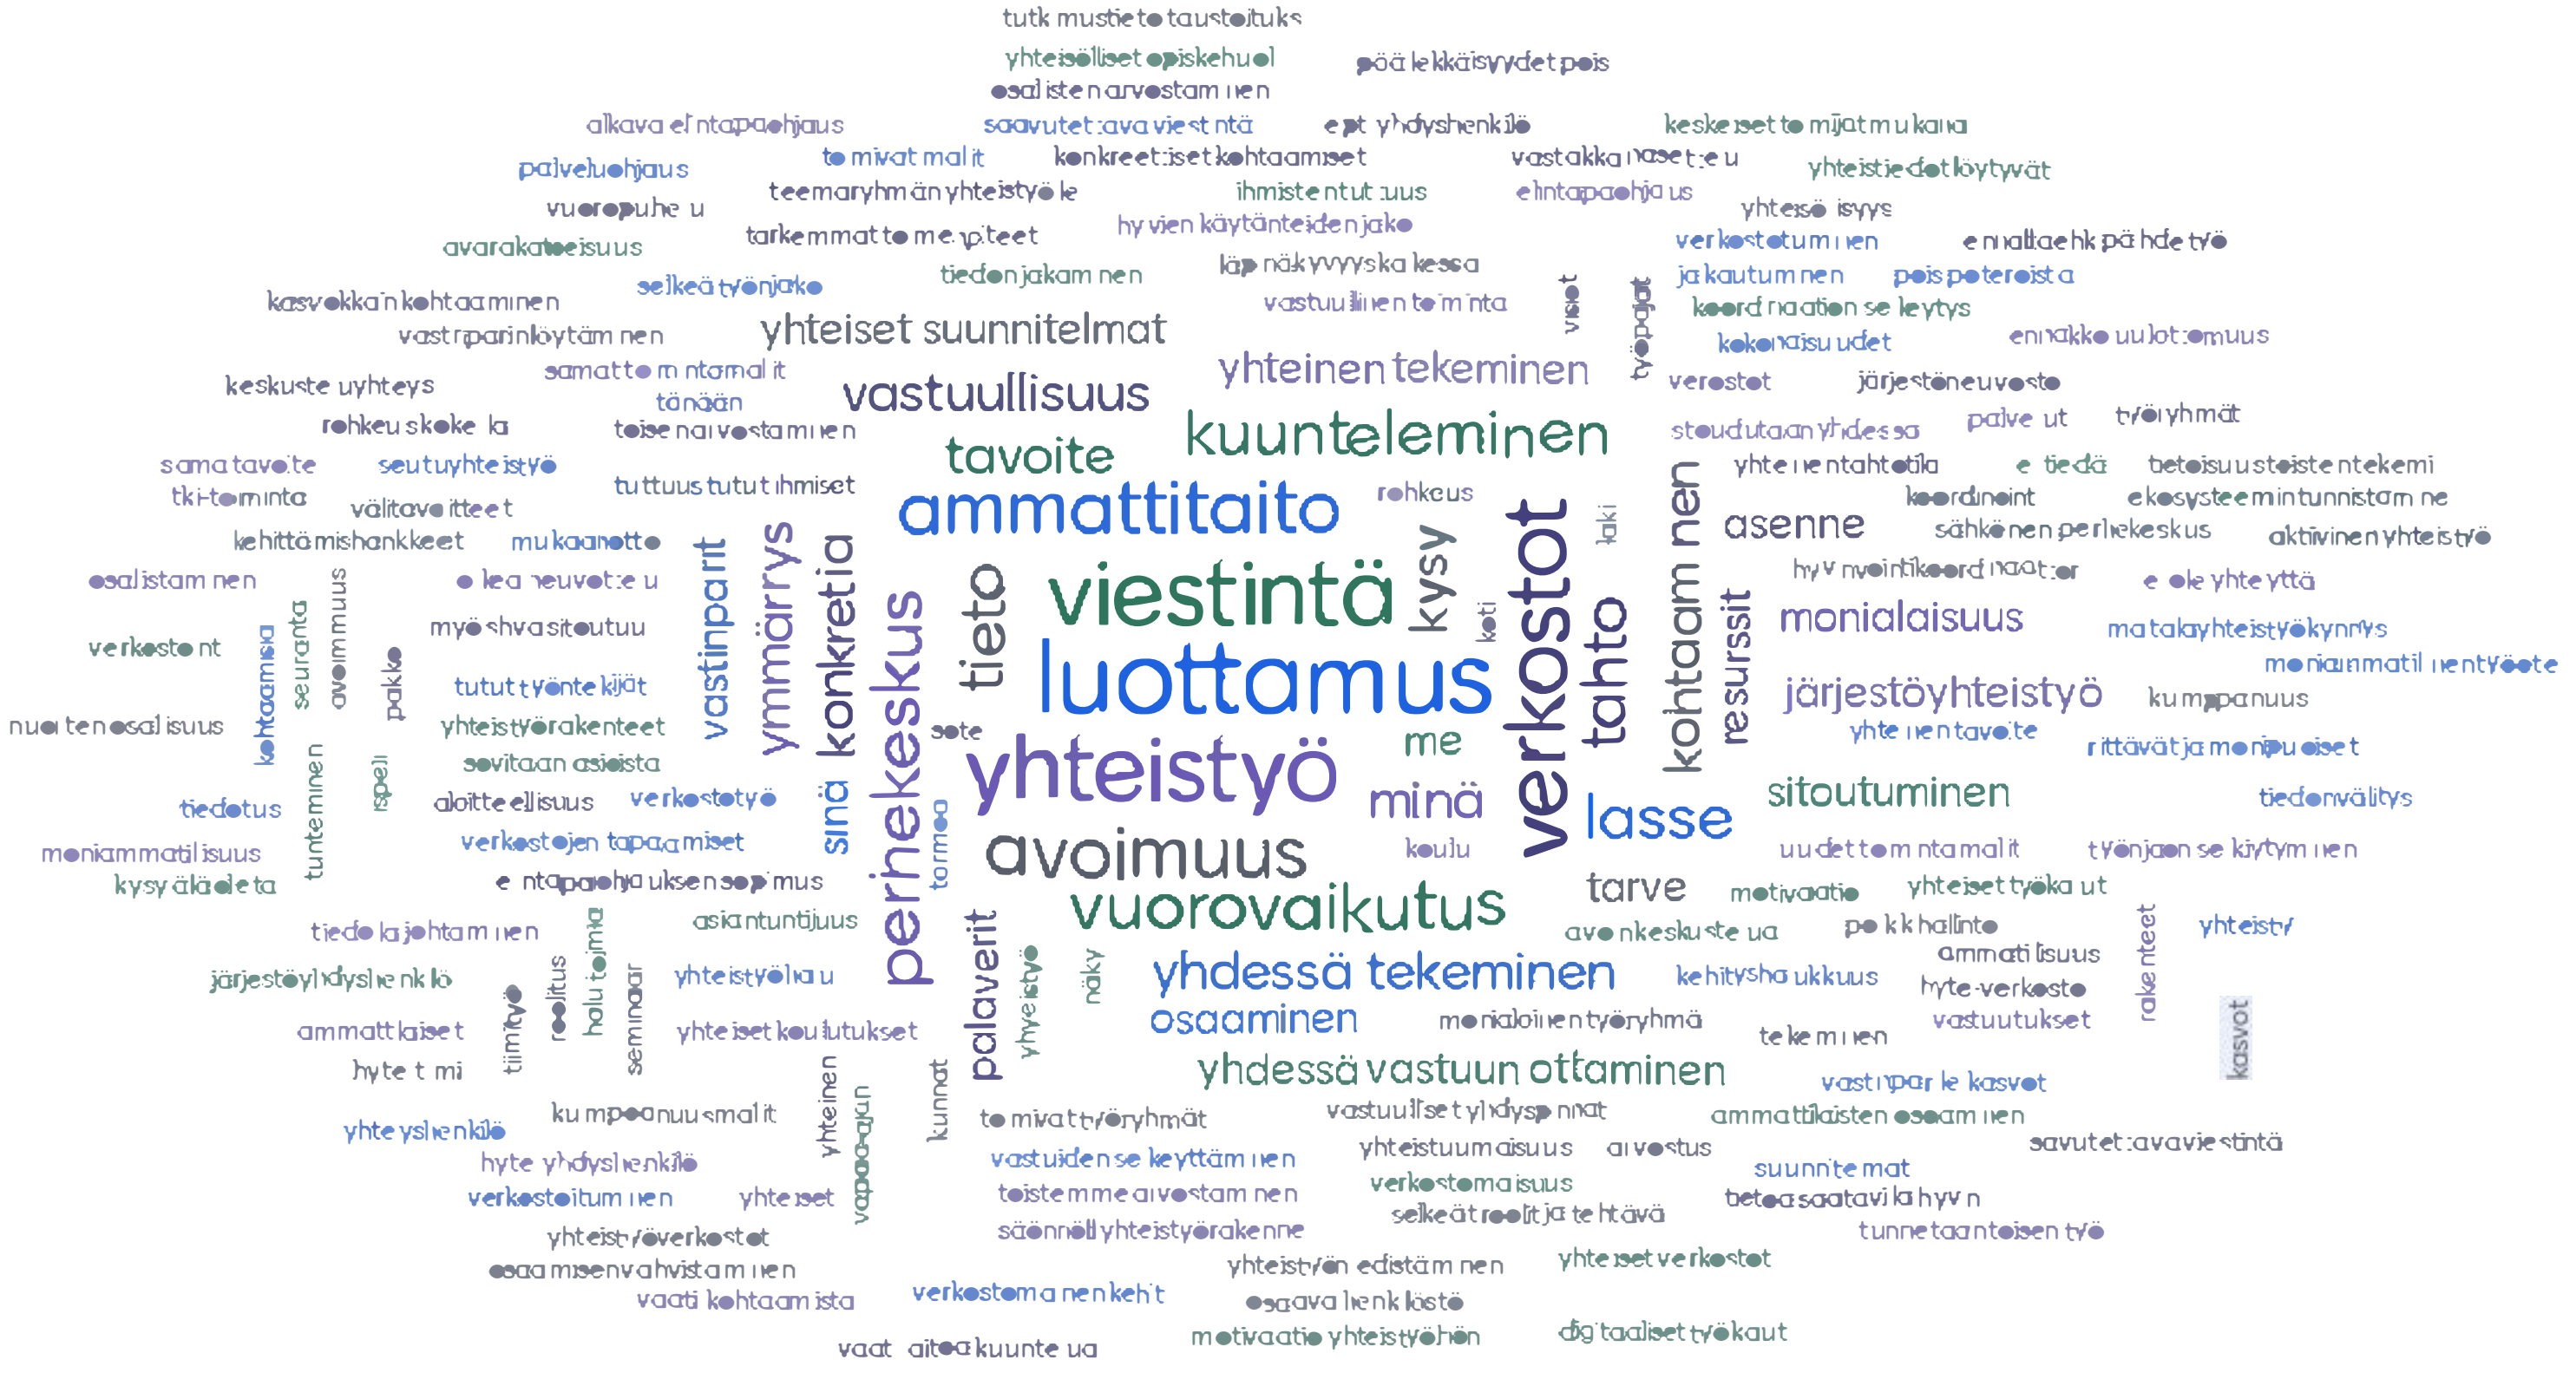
tutkimustietotaustoituks
yhteisölliset opiskehuol
pääle kkäisyydet pois
osallisten arvostaminen
alkava elintapaohjaus
saavutettava viestintä
ept yhdyshenkilö
keskeiset toimijat mukana
palveluohjaus
toimivat mallit
konkreettiset kohtaamiset
vastakkainasettelu
yhteistiedot löytyvät
teemaryhmän yhteistyö
ihmistentuntemus
elintapaohjaus
vuoropuhelu
yhteisöllisyys
tarkemmat toimenpiteet
hyvien käytänteiden jako
avarakatseisuus
verkostotuminen
ennaltaehkäisevä työ
tiedonjakaminen
läpinäkyvyys kaikessa
jakautuminen
pois poteroista
selkeä työnjako
kasvokkain kohtaaminen
vastuullinen toiminta
koordinaation selkeytys
vastinparin löytäminen
yhteiset suunnitelmat
kokonaisuudet
ennakkoluulottomuus
samat toimintamallit
yhteinen tekeminen
verostot
järjestöneuvosto
keskusten yhteys
vastuullisuus
tänään
rohkeus kokeilla
toisen arvostaminen
kuunteleminen
stoudutaan yhdessä
palvelut
työryhmät
tavoite
sama tavoite
seutuyhteistyö
yhteinen tahtotila
tiedä
tietoisuus toisten tekemisestä
rohkeus
tki-toiminta
tuttuus tutut ihmiset
ammattitaito
koordinointi
ekosysteemin tunnistaminen
välitavoitteet
asenne
kehittämishankkeet
mukaanotto
sähköinen perhekeskus
aktiivinen yhteistyö
hyvinvointikoordinaattor
osallistaminen
ohjaa neuvottelu
viestintä
kysy
ole yhteyttä
monialaisuus
myös hvasitoutuu
matalayhteistyökynnys
verkostoint
luottamus
moniammatillinen työote
tutut työntekijät
järjestöyhteistyö
kumppanuus
nuorten osallisuus
yhteistyörakenteet
sote
yhteinen tavoite
me
rittävät ja monipuoliset
sovitaan asioista
yhteistyö
minä
verkostot
lasse
sitoutuminen
tiedotus
aloitteellisuus
verkostotyö
tiedonvälitys
verkostojen tapaamiset
koulu
uudet toimintamallit
työnjaon selkiytyminen
moniammatillisuus
avoimuus
kysy älä oleta
elintapaohjauksen sopimus
tarve
motivaatio
yhteiset työkalut
vuorovaikutus
tiedolla johtaminen
asiantuntijuus
avoinkeskustelua
poikkihallinto
yhteistyö
ammatillisuus
järjestöyhdyshenkilö
yhteistyöhalu
yhdessä tekeminen
kehityshalukkuus
hyte-verkosto
ammattilaiset
osaaminen
monialainen työryhmä
vastuutukset
yhteiset koulutukset
tekeminen
hyte tiimi
yhdessä vastuun ottaminen
vastinparille kasvot
kumppanuusmallit
vastuulliset yhdyshenkilöt
ammattilaisten osaaminen
toimivat työryhmät
yhteyshenkilö
yhteistuumaisuus
arviointi
saavutettava viestintä
hyte yhdyshenkilö
vastuiden selkeyttäminen
suunnitelmat
verkostoituminen
yhteiset
toistemme arvostaminen
verkostomaisuus
tietoa saatavilla hyvin
selkeät roolit ja tehtävä
yhteistyöverkostot
säännöllinen yhteistyörakenne
tunnetaan toisen työ
yhteistyön edistäminen
yhteiset verkostot
osaamisen vahvistaminen
vaati kohtaamista
verkostomainen kehit
osaava henkilöstö
digitaaliset työkalut
motivaatio yhteistyöhön
vaati aitoa kuuntelua
visiot
työpajat
kohtaaminen
resurssit
tahto
koti
laki
tieto
perhekeskus
konkretia
ymmärrys
vastinparit
sinä
tormoa
palaverit
yhteistyö
näky
kohtaamisia
seuranta
avoimmuus
pakko
tunteminen
ispeli
tiimityö
roolitus
halu toimia
seminaar
yhteinen
vapaa-ajan
kunnat
rakenteet
kasvot